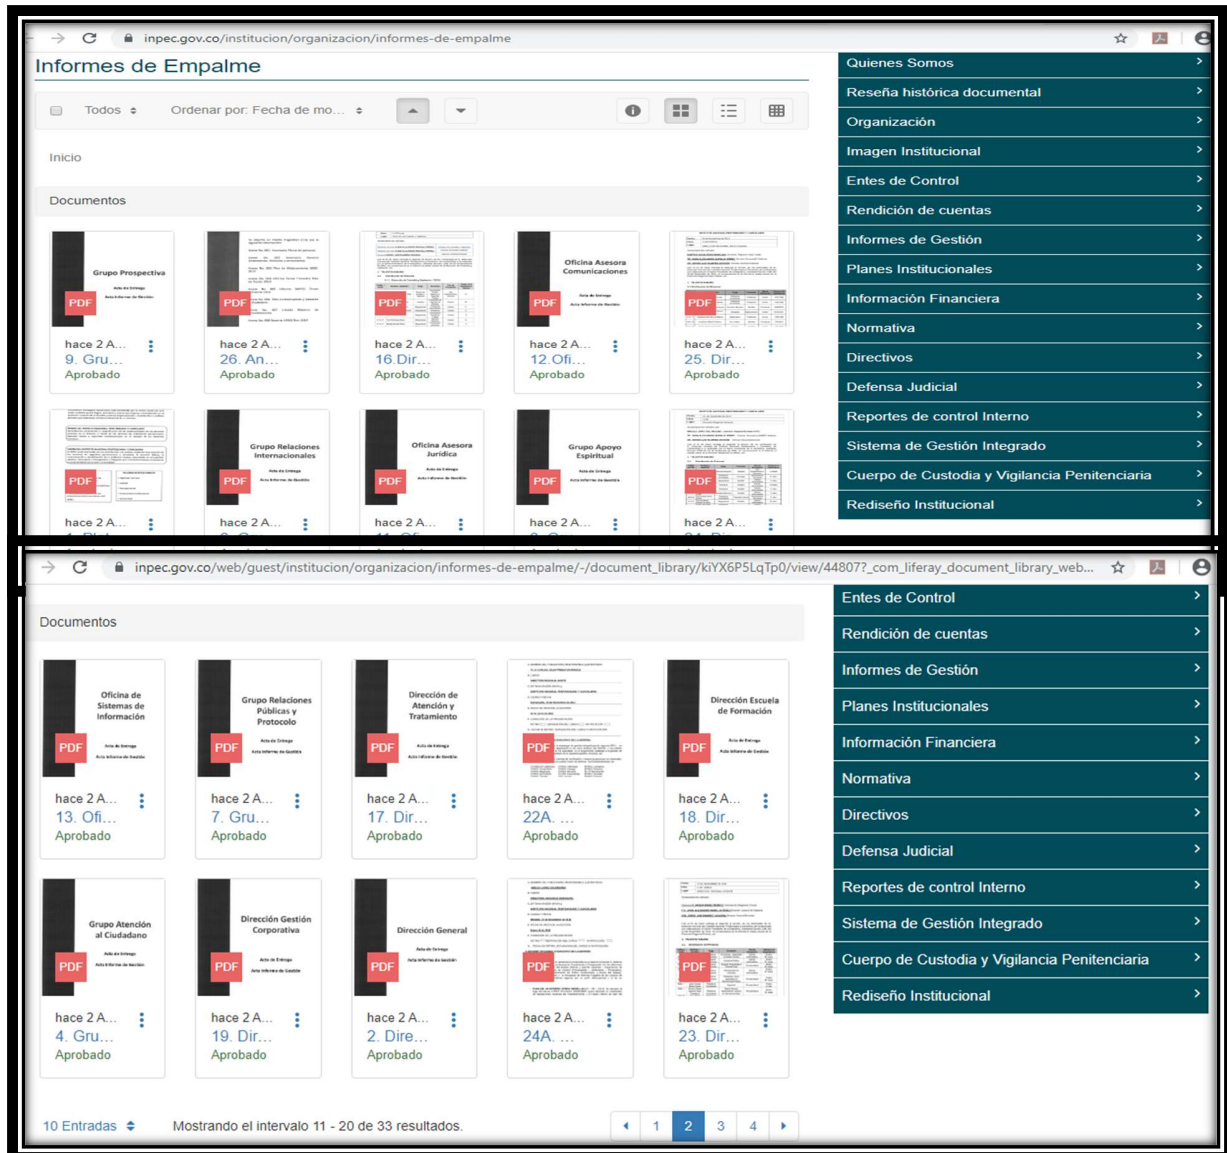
inpec.gov.co/institucion/organizacion/informes-de-empalme

Informes de Empalme

Todos Ordenar por: Fecha de mo...

Inicio

Documentos

Grupo Prospectiva
Acta de Entrega
Acta Informe de Gestión
PDF
hace 2 A...
9. Gru...
Aprobado

PDF
hace 2 A...
26. An...
Aprobado

PDF
hace 2 A...
16.Dir...
Aprobado

Oficina Asesora Comunicaciones
Acta de Entrega
Acta Informe de Gestión
PDF
hace 2 A...
12.Ofi...
Aprobado

PDF
hace 2 A...
25. Dir...
Aprobado

PDF
hace 2 A...

Grupo Relaciones Internacionales
Acta de Entrega
Acta Informe de Gestión
PDF
hace 2 A...

Oficina Asesora Jurídica
Acta de Entrega
Acta Informe de Gestión
PDF
hace 2 A...

Grupo Apoyo Espiritual
Acta de Entrega
Acta Informe de Gestión
PDF
hace 2 A...

PDF
hace 2 A...

Quienes Somos
Reseña histórica documental
Organización
Imagen Institucional
Entes de Control
Rendición de cuentas
Informes de Gestión
Planes Institucionales
Información Financiera
Normativa
Directivos
Defensa Judicial
Reportes de control Interno
Sistema de Gestión Integrado
Cuerpo de Custodia y Vigilancia Penitenciaria
Rediseño Institucional

inpec.gov.co/web/guest/institucion/organizacion/informes-de-empalme/-/document_library/kiYX6P5LqTp0/view/44807?_com_liferay_document_library_web...

Documentos

Oficina de Sistemas de Información
Acta de Entrega
Acta Informe de Gestión
PDF
hace 2 A...
13. Ofi...
Aprobado

Grupo Relaciones Públicas y Protocolo
Acta de Entrega
Acta Informe de Gestión
PDF
hace 2 A...
7. Gru...
Aprobado

Dirección de Atención y Tratamiento
Acta de Entrega
Acta Informe de Gestión
PDF
hace 2 A...
17. Dir...
Aprobado

PDF
hace 2 A...
22A. ...
Aprobado

Dirección Escuela de Formación
Acta de Entrega
Acta Informe de Gestión
PDF
hace 2 A...
18. Dir...
Aprobado

Grupo Atención al Ciudadano
Acta de Entrega
Acta Informe de Gestión
PDF
hace 2 A...
4. Gru...
Aprobado

Dirección Gestión Corporativa
Acta de Entrega
Acta Informe de Gestión
PDF
hace 2 A...
19. Dir...
Aprobado

Dirección General
Acta de Entrega
Acta Informe de Gestión
PDF
hace 2 A...
2. Dire...
Aprobado

PDF
hace 2 A...
24A. ...
Aprobado

PDF
hace 2 A...
23. Dir...
Aprobado

10 Entradas
Mostrando el intervalo 11 - 20 de 33 resultados.
1 2 3 4

Entes de Control
Rendición de cuentas
Informes de Gestión
Planes Institucionales
Información Financiera
Normativa
Directivos
Defensa Judicial
Reportes de control Interno
Sistema de Gestión Integrado
Cuerpo de Custodia y Vigilancia Penitenciaria
Rediseño Institucional